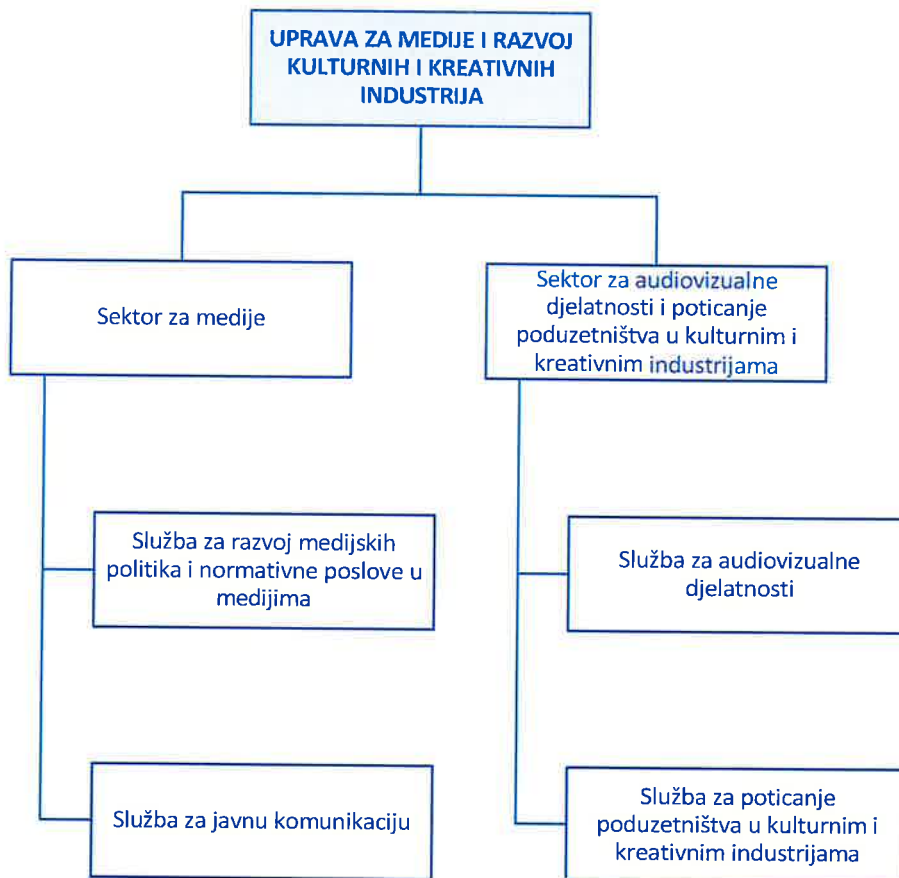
UPRAVA ZA MEDIJE I RAZVOJ KULTURNIH I KREATIVNIH INDUSTRIJA

Sektor za medije

Služba za razvoj medijskih politika i normativne poslove u medijima

Služba za javnu komunikaciju

Sektor za audiovizualne djelatnosti i poticanje poduzetništva u kulturnim i kreativnim industrijama

Služba za audiovizualne djelatnosti

Služba za poticanje poduzetništva u kulturnim i kreativnim industrijama